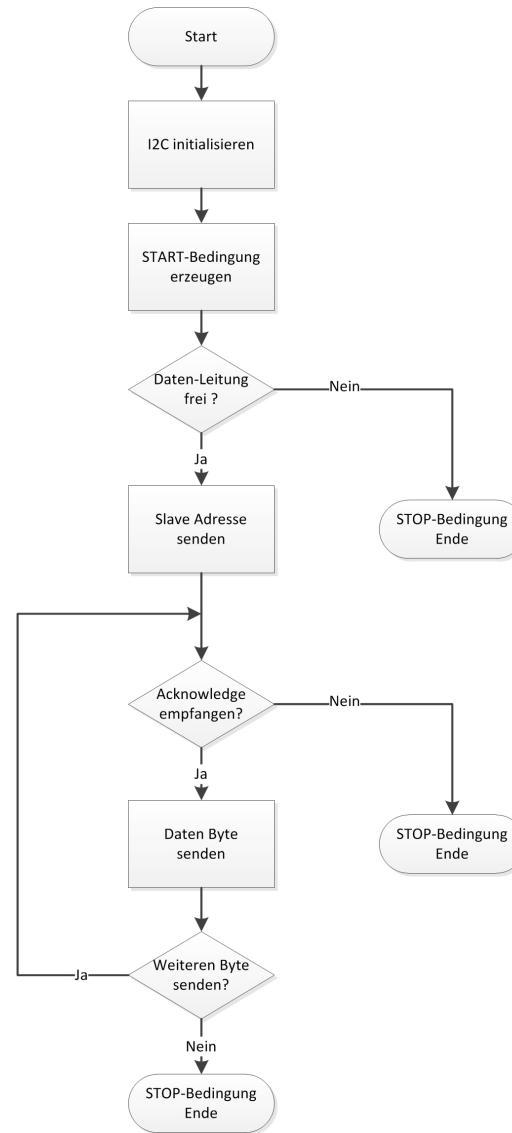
Start

I2C initialisieren

START-Bedingung erzeugen

Daten-Leitung frei ?

Nein

STOP-Bedingung Ende

Ja

Slave Adresse senden

Acknowledge empfangen?

Nein

STOP-Bedingung Ende

Ja

Daten Byte senden

Weiteren Byte senden?

Ja

Nein

STOP-Bedingung Ende